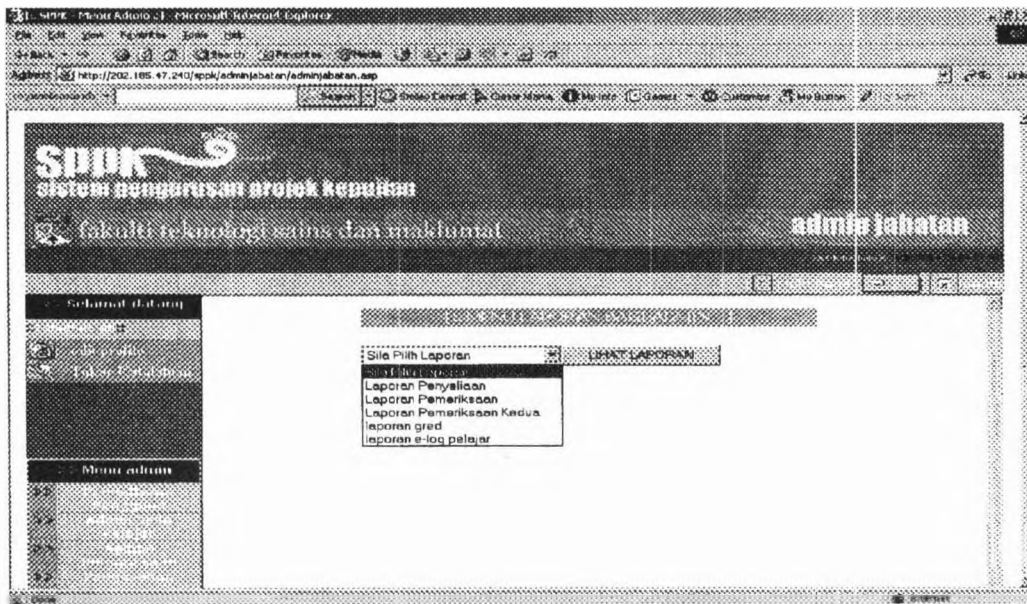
SPPK - Menu Admin v1 - Microsoft Internet Explorer
File Edit View Favorites Tools Help
Address http://202.185.47.240/sppk/adminjabatan/adminjabatan.asp

SPPK
sistem pengurusan projek kepujian
fakulti teknologi sains dan maklumat
admin jabatan

Selamat datang
Tukar Katalaluan

Menu admin

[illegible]

Sila Pilih Laporan
LIHAT LAPORAN
Sila Pilih Laporan
Laporan Penyeliaan
Laporan Pemeriksaan
Laporan Pemeriksaan Kedua
laporan gred
laporan e-log pelajar

Done
Internet